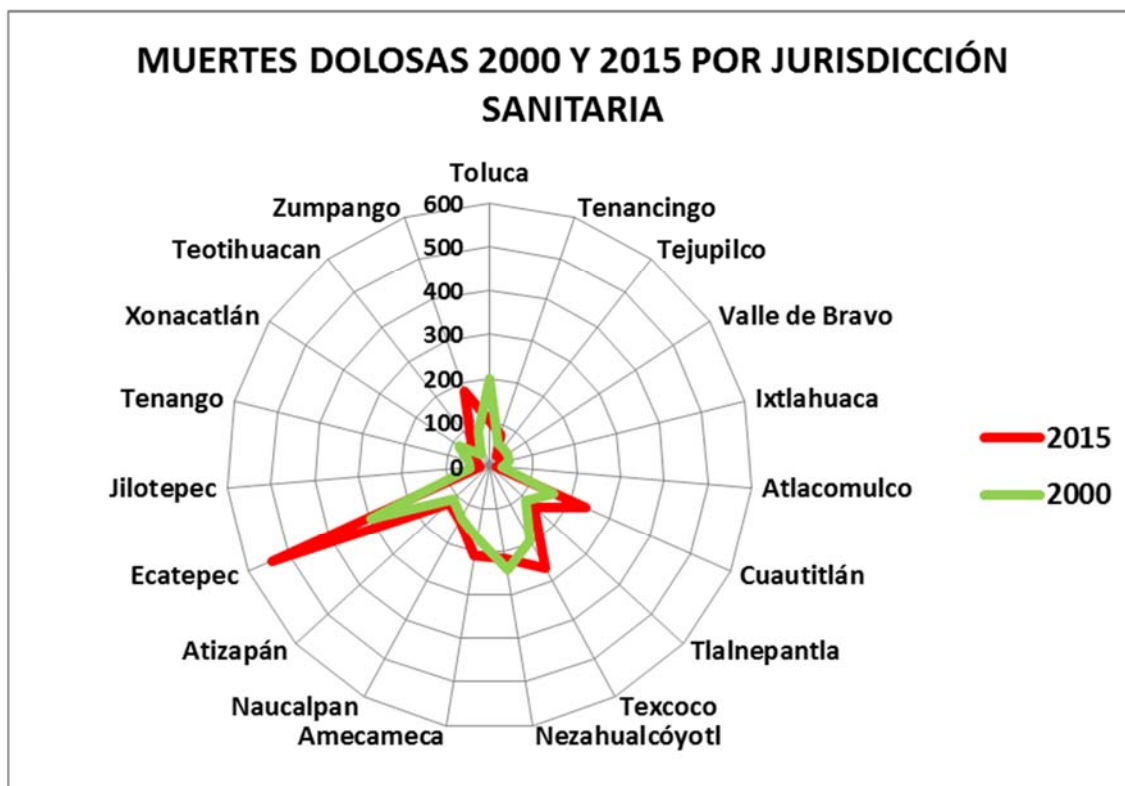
MUERTES DOLOSAS 2000 Y 2015 POR JURISDICCIÓN SANITARIA

Toluca
Tenancingo
Tejupilco
Valle de Bravo
Ixtlahuaca
Atlacomulco
Cuautitlán
Tlalnepantla
Texcoco
Nezahualcóyotl
Amecameca
Naucalpan
Atizapán
Ecatepec
Jilotepec
Tenango
Xonacatlán
Teotihuacan
Zumpango

600
500
400
300
200
100
0

2015
2000